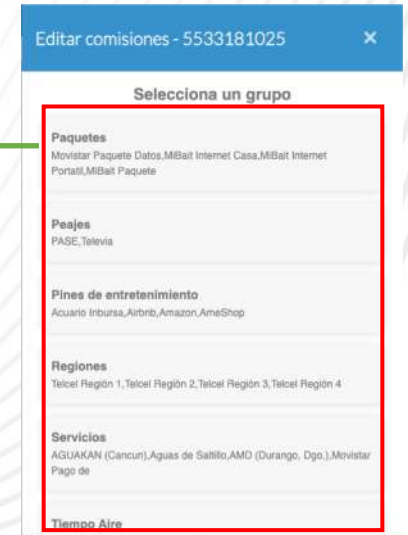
Editar comisiones - 5533181025

×

Selecciona un grupo

Paquetes
Movistar Paquete Datos,MiBait Internet Casa,MiBait Internet Portatil,MiBait Paquete

Peajes
PASE,Televia

Pines de entretenimiento
Acuario Inbursa,Airbnb,Amazon,AmeShop

Regiones
Telcel Región 1,Telcel Región 2,Telcel Región 3,Telcel Región 4

Servicios
AGUAKAN (Cancun),Aguas de Saltillo,AMD (Durango, Dgo.),Movistar Pago de

Tiempo Aire